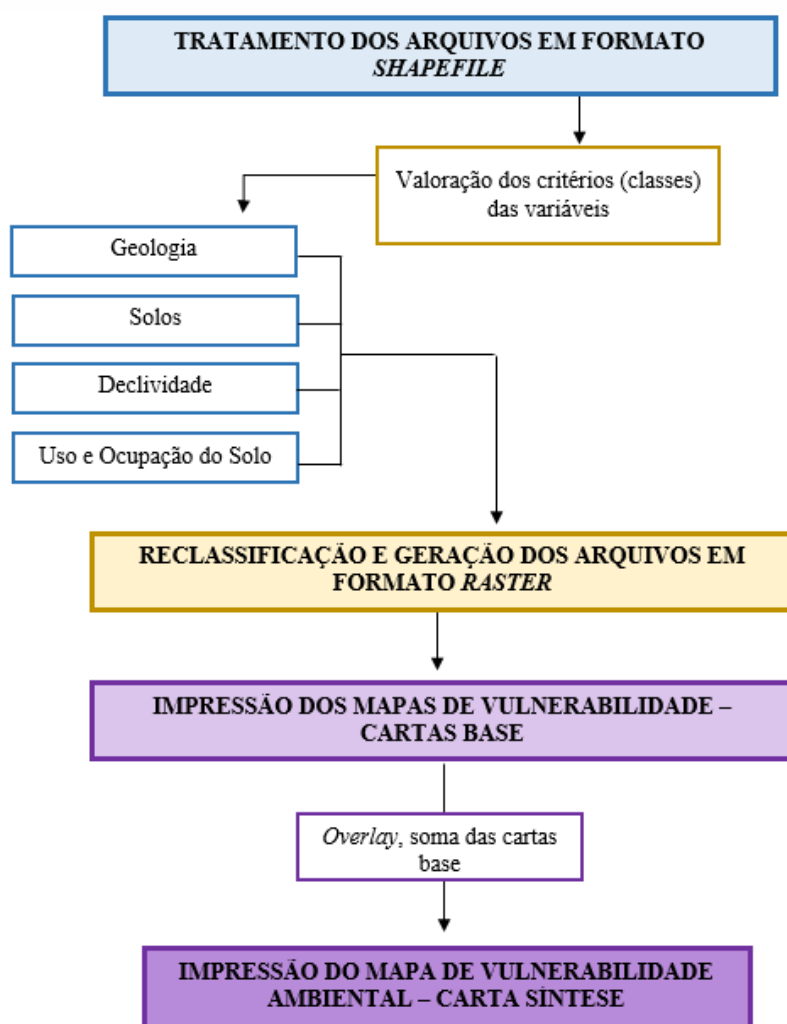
TRATAMENTO DOS ARQUIVOS EM FORMATO SHAPEFILE

Valoração dos critérios (classes) das variáveis

Geologia

Solos

Declividade

Uso e Ocupação do Solo

RECLASSIFICAÇÃO E GERAÇÃO DOS ARQUIVOS EM FORMATO RASTER

IMPRESSÃO DOS MAPAS DE VULNERABILIDADE – CARTAS BASE

Overlay, soma das cartas base

IMPRESSÃO DO MAPA DE VULNERABILIDADE AMBIENTAL – CARTA SÍNTESE